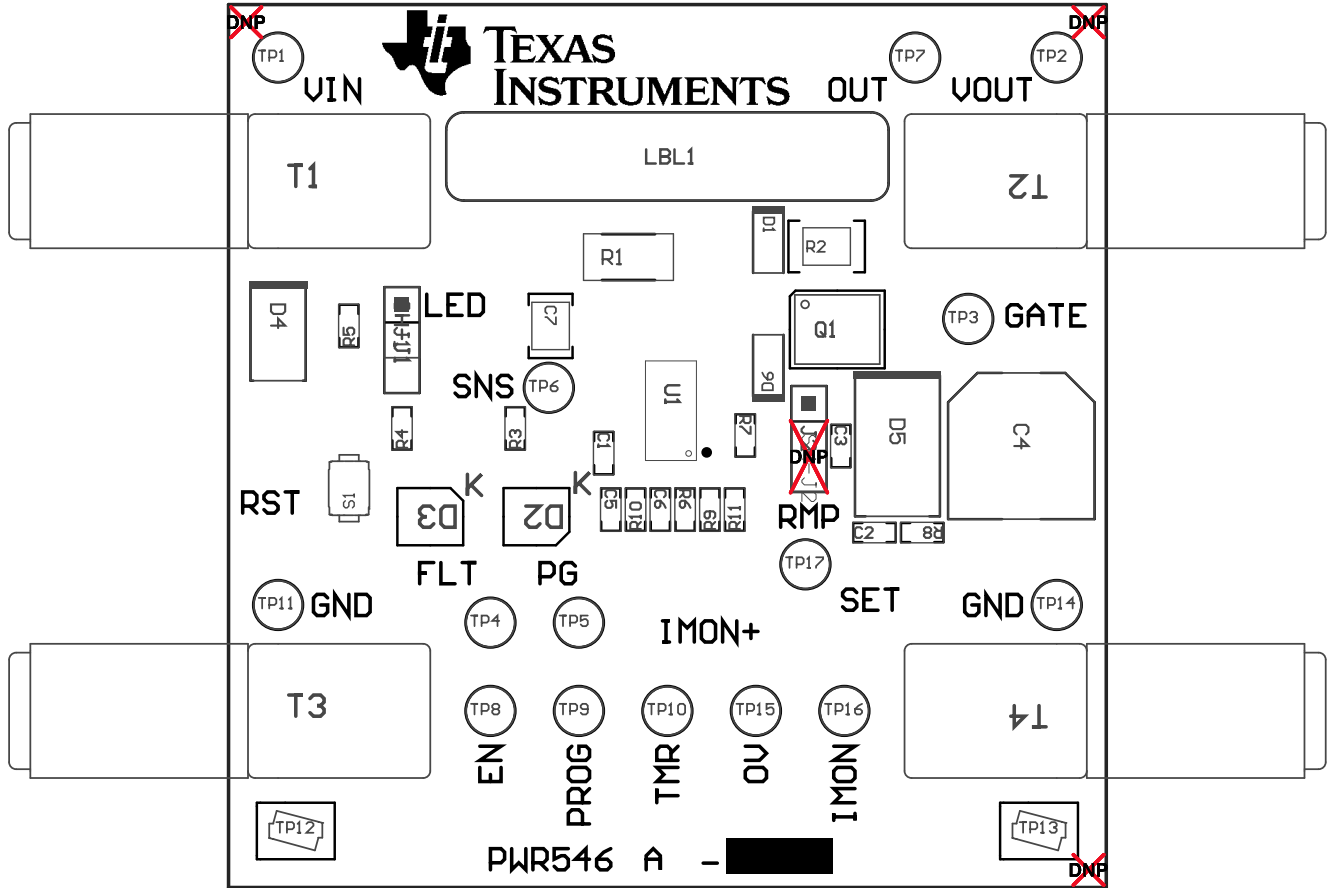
DNP
TP1
TEXAS INSTRUMENTS
TP7
DNP
TP2
VIN
OUT
VOUT
T1
LBL1
T2
D1
R2
R1
D4
R5
J1 LED
LED
C7
Q1
TP3
GATE
SNS
TP6
U1
D6
C4
R4
R3
R7
J3
C3
D5
C1
DNP
RST
S1
D3
K
D2
K
C5
R10
C6
R6
R9
R11
J2
RMP
C2
R8
FLT
PG
TP17
TP11
GND
SET
GND
TP14
TP4
TP5
IMON+
T3
TP8
TP9
TP10
TP15
TP16
T4
EN
PROG
TMR
OV
IMON
TP12
TP13
PWR546 A -
DNP